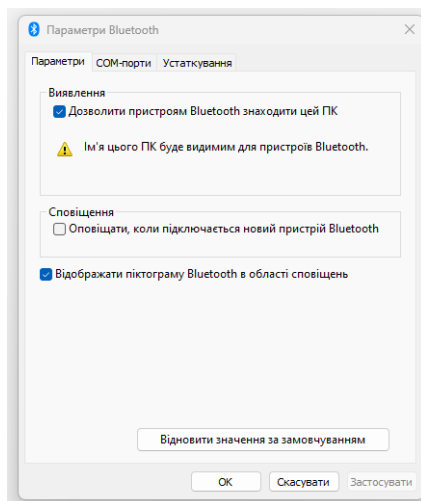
Параметри Bluetooth

Параметри | COM-порти | Устаткування

Виявлення

Дозволити пристроям Bluetooth знаходити цей ПК

Ім'я цього ПК буде видимим для пристроїв Bluetooth.

Сповіщення

Оповіщати, коли підключається новий пристрій Bluetooth

Відображати піктограму Bluetooth в області сповіщень

Відновити значення за замовчуванням

OK | Скасувати | Застосувати